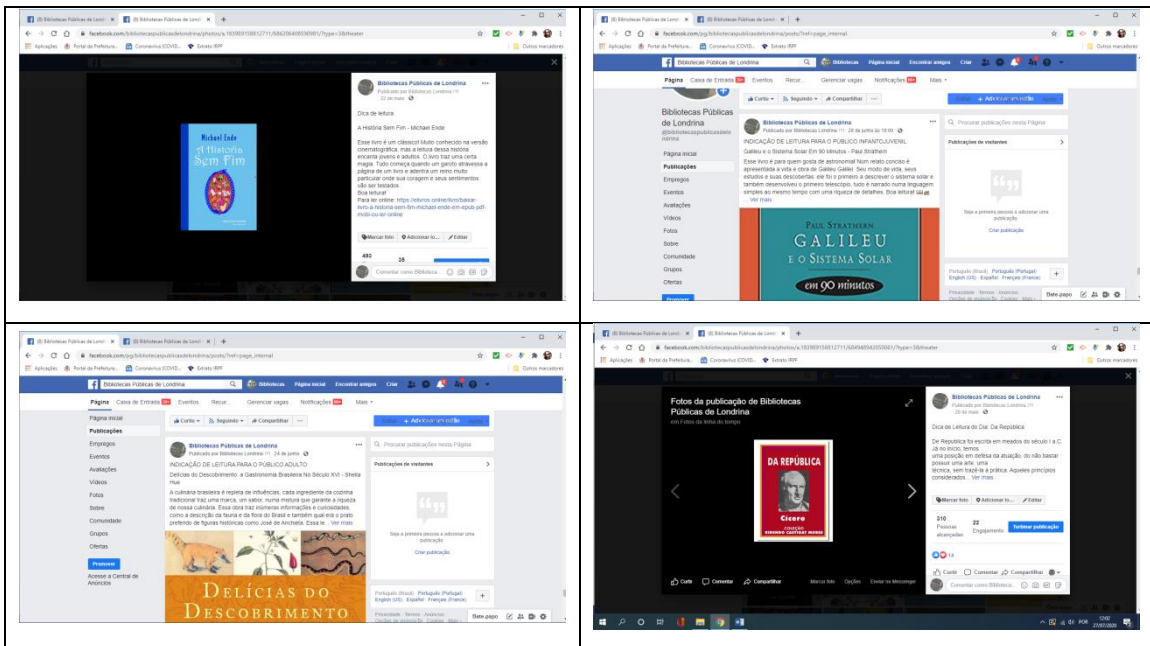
(6) Bibliotecas Públicas de Londr ×
(6) Bibliotecas Públicas de Londr ×
facebook.com/bibliotecaspublicasdelondrina/photos/a.1839891588127​11/58620640​9590​81/?type=3&theater
Aplicações
Portal da Prefeitura
Coronavírus (COVID...
Extrato IRPF
Outros marcadores

Michael Ende
A História Sem Fim

Bibliotecas Públicas de Londrina
Publicado por Bibliotecas Públicas de Londrina · 22 de maio

Dica de leitura

A História Sem Fim - Michael Ende

Esse livro é um clássico! Muito conhecido na versão cinematográfica, mas a leitura dessa história encanta jovens e adultos. O livro traz uma certa magia. Tudo começa quando um garoto atravessa a página de um livro e adentra um reino muito particular onde sua coragem e seus sentimentos são ser testados.
Boa leitura!
Para ler online: https://elivros.online/livro/baixar-livro-a-historia-sem-fim-michael-ende-em-epub-pdf-mobi-ou-ler-online

Marcar foto
Adicionar lo...
Editar
480
26
Comentar como Bibliotecas...

(6) Bibliotecas Públicas de Londr ×
(6) Bibliotecas Públicas de Londr ×
facebook.com/bibliotecaspublicasdelondrina/posts/?ref=page_internal
Aplicações
Portal da Prefeitura
Coronavírus (COVID...
Extrato IRPF
Outros marcadores
Bibliotecas Públicas de Londrina
Bibliotecas
Página inicial
Encontrar amigos
Criar
Página
Caixa de Entrada
Eventos
Recur...
Gerenciar vagas
Notificações
Mais
Bibliotecas Públicas de Londrina
@bibliotecaspublicasdelondrina
Página inicial
Publicações
Empregos
Eventos
Avaliações
Vídeos
Fotos
Sobre
Comunidade
Grupos
Ofertas
Promover
Curtir
Seguindo
Compartilhar
Adicionar um botão
Bibliotecas Públicas de Londrina
Publicado por Bibliotecas Públicas de Londrina · 24 de junho às 10:09
INDICAÇÃO DE LEITURA PARA O PÚBLICO INFANTOJUVENIL
Galileu e o Sistema Solar Em 90 Minutos - Paul Strathern
Esse livro é para quem gosta de astronomia! Num relato conciso e apresentada a vida e obra de Galileu Galilei. Seu modo de vida, seus estudos e suas descobertas: ele foi o primeiro a descrever o sistema solar e também desenvolveu o primeiro telescópio, tudo é narrado numa linguagem simples ao mesmo tempo com uma riqueza de detalhes. Boa leitura!
... Ver mais
PAUL STRATHERN
GALILEU
E O SISTEMA SOLAR
em 90 minutos
Procurar publicações nesta Página
Publicações de visitantes
Seja a primeira pessoa a adicionar uma publicação
Criar publicação
Português (Brasil) · Português (Portugal) · English (US) · Español · Français (France)
Privacidade · Termos · Anúncios · Opções de anúncios · Cookies · Mais
Bate-papo

(6) Bibliotecas Públicas de Londr ×
(6) Bibliotecas Públicas de Londr ×
facebook.com/bibliotecaspublicasdelondrina/posts/?ref=page_internal
Aplicações
Portal da Prefeitura
Coronavírus (COVID...
Extrato IRPF
Outros marcadores
Bibliotecas Públicas de Londrina
Bibliotecas
Página inicial
Encontrar amigos
Criar
Página
Caixa de Entrada
Eventos
Recur...
Gerenciar vagas
Notificações
Mais
Página inicial
Publicações
Empregos
Eventos
Avaliações
Vídeos
Fotos
Sobre
Comunidade
Grupos
Ofertas
Promover
Acessar a Central de Anúncios
Curtir
Seguindo
Compartilhar
Adicionar um botão
Bibliotecas Públicas de Londrina
Publicado por Bibliotecas Públicas de Londrina · 24 de junho
INDICAÇÃO DE LEITURA PARA O PÚBLICO ADULTO
Delícias do Descobrimento: a Gastronomia Brasileira No Século XVI - Sheila Hue
A culinária brasileira é repleta de influências, cada ingrediente da cozinha tradicional traz uma marca, um sabor, numa mistura que garante a riqueza de nossa culinária. Essa obra traz inúmeras informações e curiosidades, como a descrição da fauna e da flora do Brasil e também qual era o prato preferido de figuras históricas como José de Anchieta. Essa le... Ver mais
DELÍCIAS DO DESCOBRIMENTO
Procurar publicações nesta Página
Publicações de visitantes
Seja a primeira pessoa a adicionar uma publicação
Criar publicação
Português (Brasil) · Português (Portugal) · English (US) · Español · Français (France)
Privacidade · Termos · Anúncios · Opções de anúncios · Cookies · Mais
Bate-papo

(6) Bibliotecas Públicas de Londr ×
(6) Bibliotecas Públicas de Londr ×
facebook.com/bibliotecaspublicasdelondrina/photos/a.1839891588127​11/604948​0435​0901/?type=3&theater
Aplicações
Portal da Prefeitura
Coronavírus (COVID...
Extrato IRPF
Outros marcadores
Fotos da publicação de Bibliotecas Públicas de Londrina
em Fotos da linha do tempo
DA REPÚBLICA
Cícero
COLEÇÃO
Bibliotecas Públicas de Londrina
Publicado por Bibliotecas Públicas de Londrina · 28 de maio
Dica de Leitura do Dia: Da República
De República foi escrita em meados do século I a.C. Já no início, temos
uma posição em defesa da atuação, do não bastar possuir uma arte, uma
técnica, sem trazê-la à prática. Aqueles princípios considerados...
Marcar foto
Adicionar lo...
Editar
310 Pessoas alcançadas
22 Engajamento
Turbinar publicação
14
Curtir
Comentar
Compartilhar
Comentar como Bibliotecas...
Curtir
Comentar
Compartilhar
Marcar foto
Opções
Enviar no Messenger
POR
12:02
27/07/2020